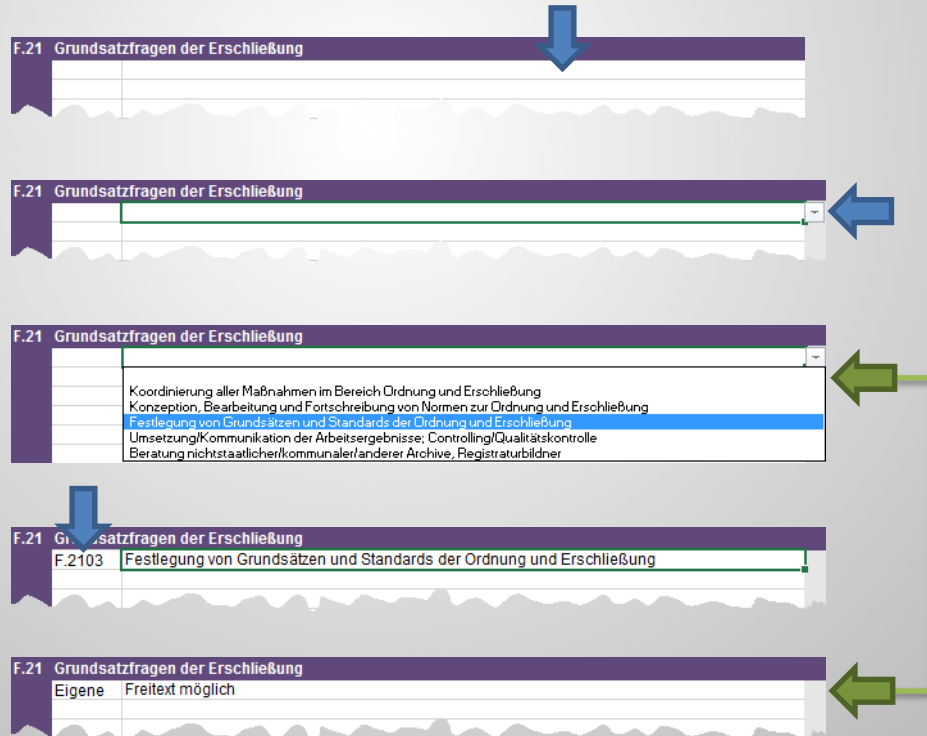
F.21 Grundsatzfragen der Erschließung

F.21 Grundsatzfragen der Erschließung

F.21 Grundsatzfragen der Erschließung

Koordinierung aller Maßnahmen im Bereich Ordnung und Erschließung
Konzeption, Bearbeitung und Fortschreibung von Normen zur Ordnung und Erschließung
Festlegung von Grundsätzen und Standards der Ordnung und Erschließung
Umsetzung/Kommunikation der Arbeitsergebnisse; Controlling/Qualitätskontrolle
Beratung nichtstaatlicher/kommunaler/anderer Archive, Registraturbildner

F.21 Grundsatzfragen der Erschließung
F.2103 Festlegung von Grundsätzen und Standards der Ordnung und Erschließung

F.21 Grundsatzfragen der Erschließung
Eigene Freitext möglich